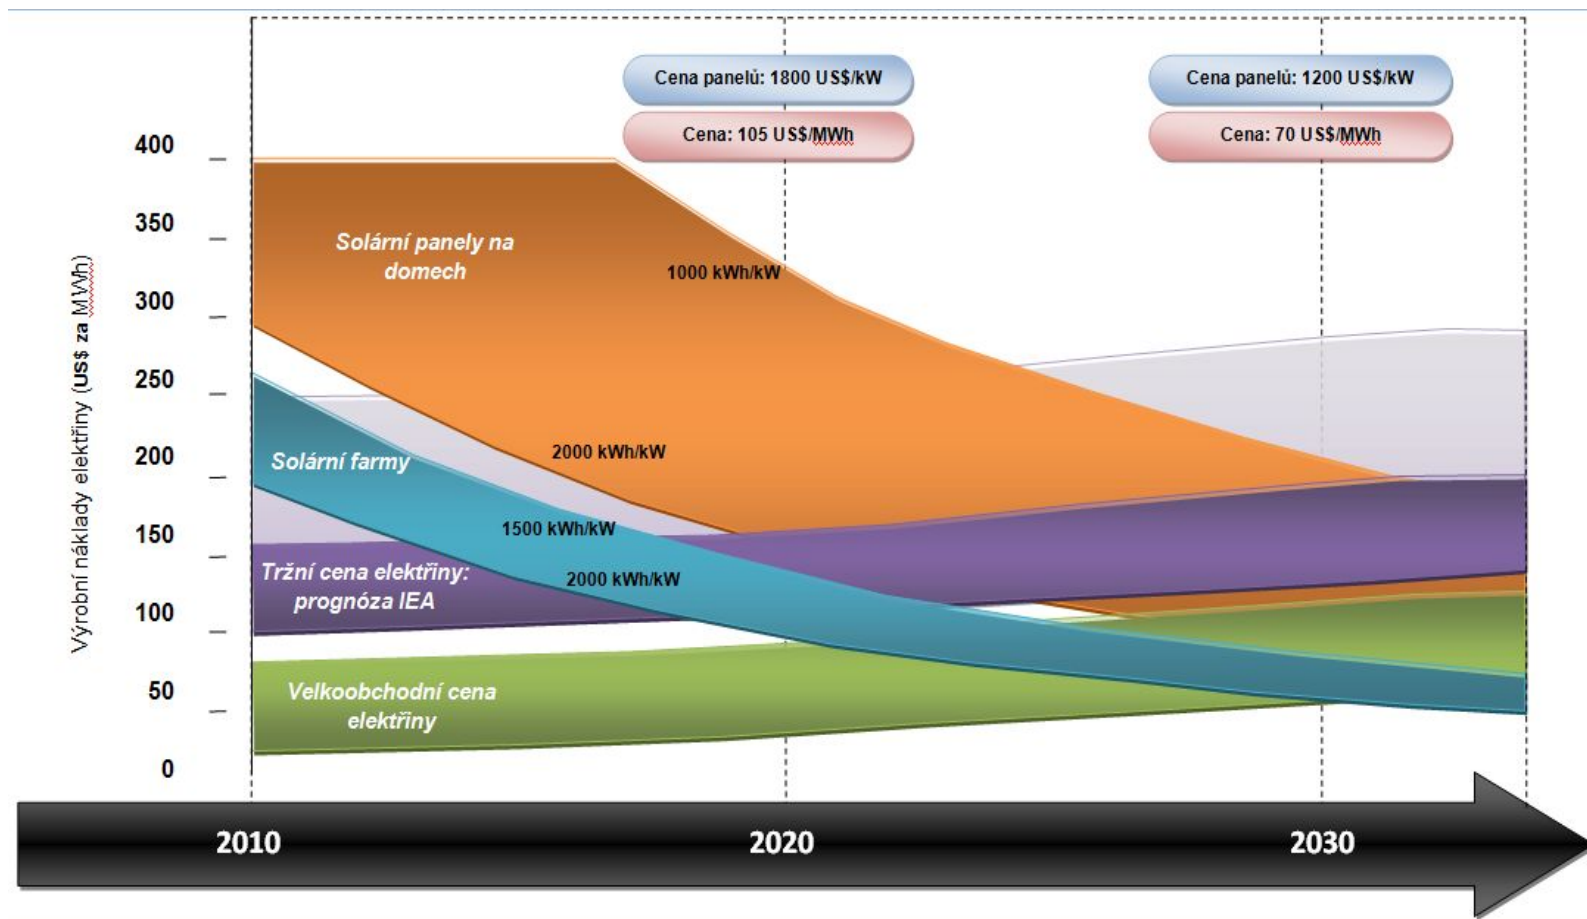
Cena panelů: 1800 US$/kW
Cena: 105 US$/MWh
Cena panelů: 1200 US$/kW
Cena: 70 US$/MWh

Výrobní náklady elektřiny (US$ za MWh)

400
350
300
250
200
150
100
50
0

Solární panely na domech
1000 kWh/kW
2000 kWh/kW
Solární farmy
1500 kWh/kW
2000 kWh/kW
Tržní cena elektřiny: prognóza IEA
Velkoobchodní cena elektřiny

2010
2020
2030